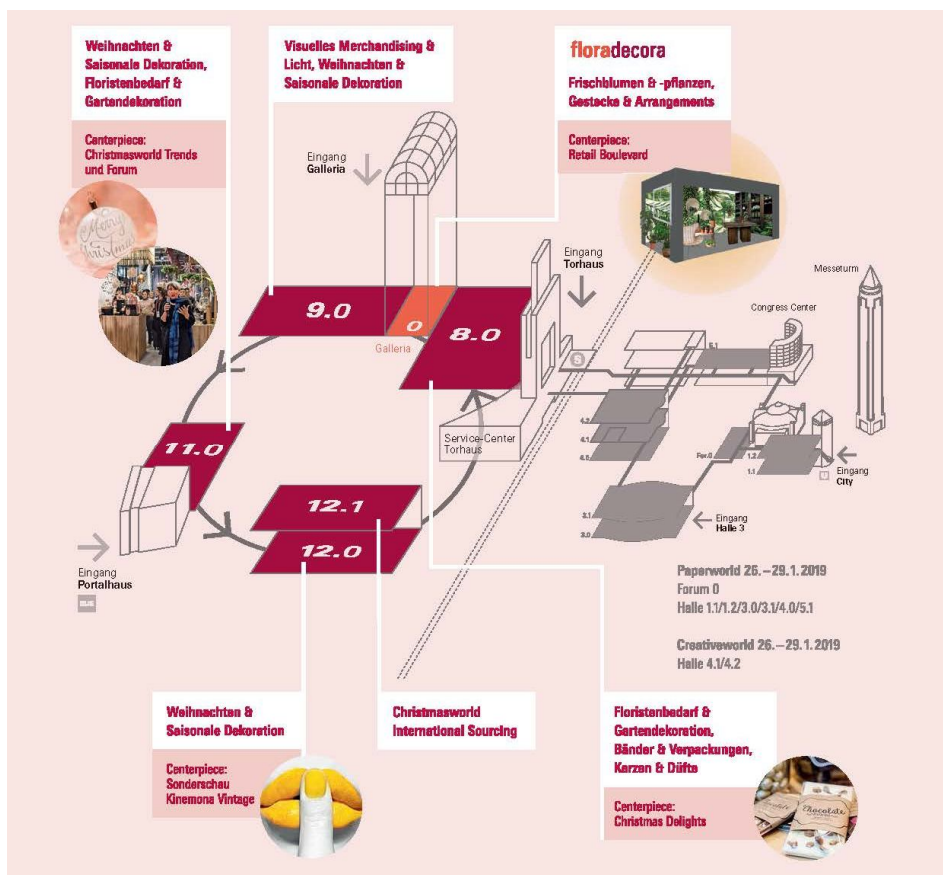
Weihnachten & Saisonale Dekoration, Floristenbedarf & Gartendekoration

Centerpiece: Christmasworld Trends und Forum

Visuelles Merchandising & Licht, Weihnachten & Saisonale Dekoration

floradecora

Frischblumen & -pflanzen, Gestecke & Arrangements

Centerpiece: Retail Boulevard

Eingang Galleria

Eingang Torhaus

Messeturm

Congress Center

9.0

0

8.0

Galleria

11.0

Service-Center Torhaus

12.1

12.0

Eingang Portalhaus

Eingang City

Eingang Halle 3

Paperworld 26. – 29.1.2019
Forum 0
Halle 1.1/1.2/3.0/3.1/4.0/5.1

Creativeworld 26. – 29.1.2019
Halle 4.1/4.2

Weihnachten & Saisonale Dekoration

Centerpiece: Sonderschau Kinemona Vintage

Christmasworld International Sourcing

Floristenbedarf & Gartendekoration, Bänder & Verpackungen, Kerzen & Düfte

Centerpiece: Christmas Delights